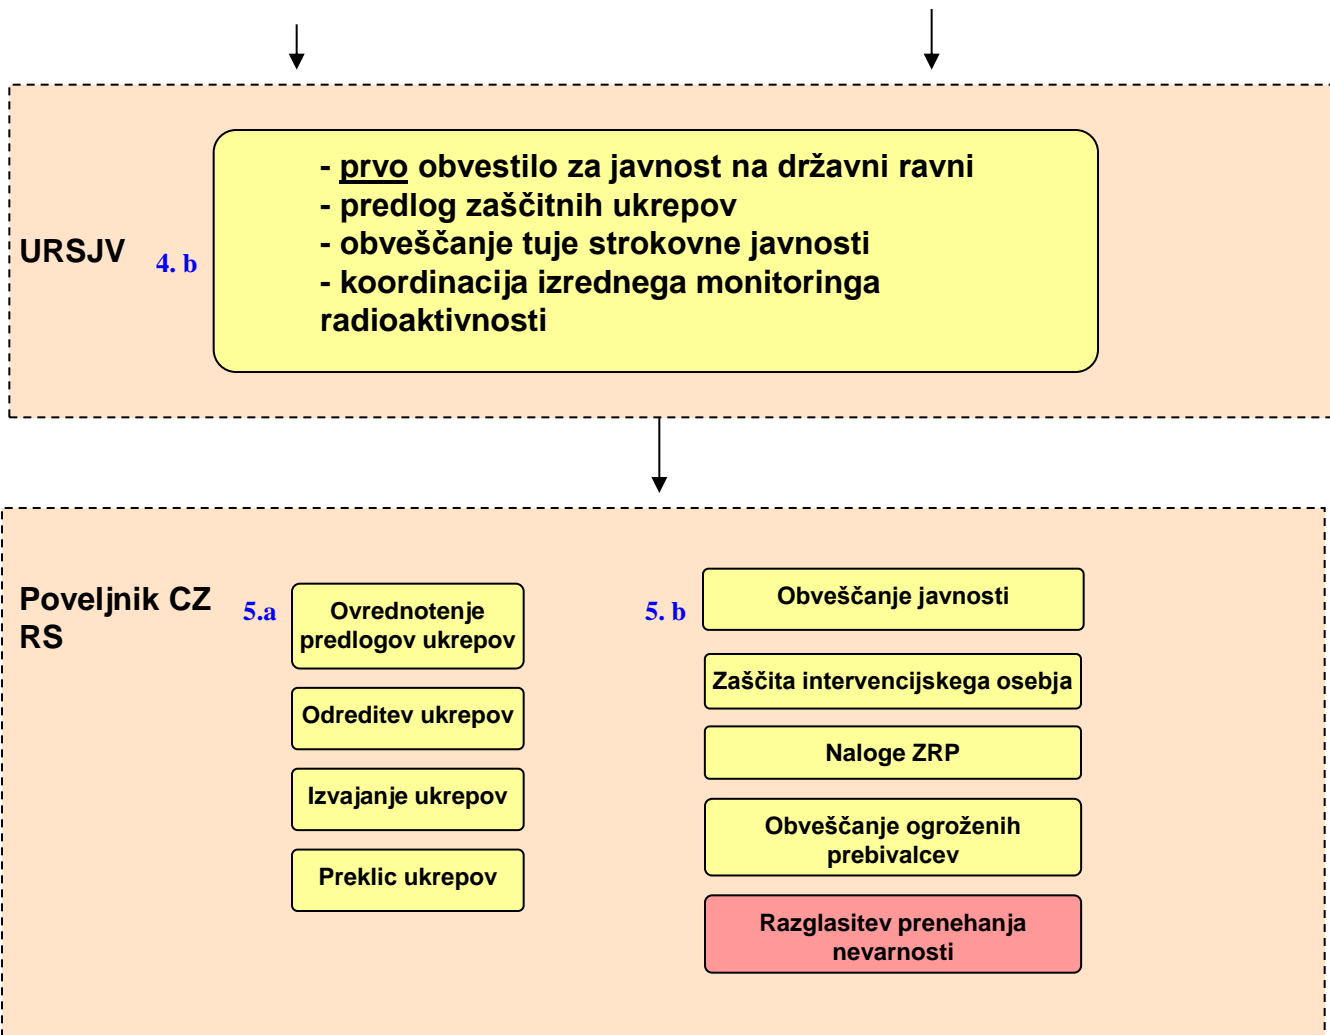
URSJV

4. b

- prvo obvestilo za javnost na državni ravni
- predlog zaščitnih ukrepov
- obveščanje tuje strokovne javnosti
- koordinacija izrednega monitoringa radioaktivnosti

Poveljnik CZ RS

5.a

Ovrednotenje predlogov ukrepov

Odreditev ukrepov

Izvajanje ukrepov

Preklic ukrepov

5. b

Obveščanje javnosti

Zaščita intervencijskega osebja

Naloge ZRP

Obveščanje ogroženih prebivalcev

Razglasitev prenehanja nevarnosti